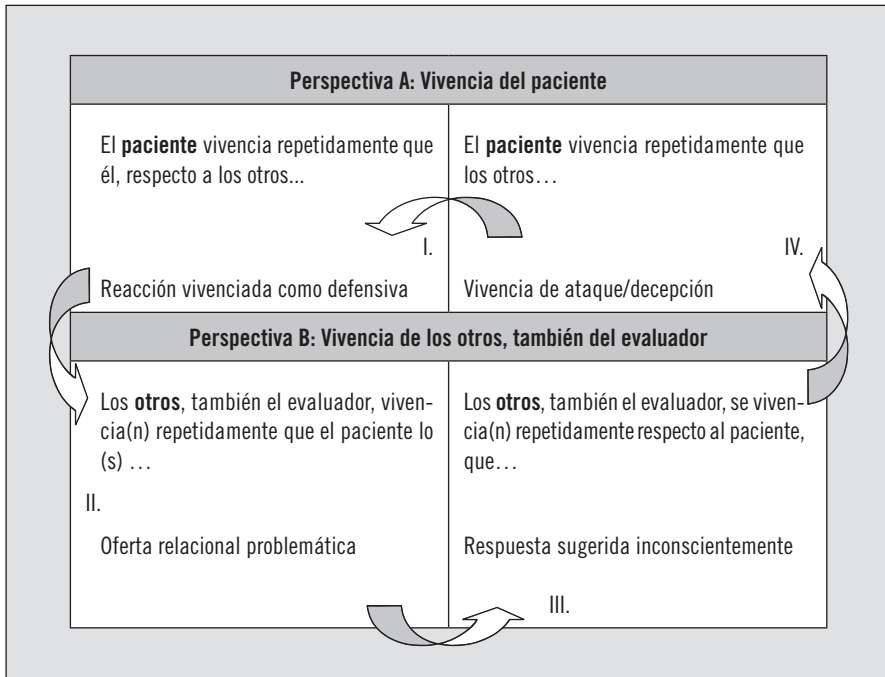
Perspectiva A: Vivencia del paciente

El **paciente** vivencia repetidamente que él, respecto a los otros...

I.

Reacción vivenciada como defensiva

El **paciente** vivencia repetidamente que los otros…

IV.

Vivencia de ataque/decepción

Perspectiva B: Vivencia de los otros, también del evaluador

Los **otros**, también el evaluador, vivencia(n) repetidamente que el paciente lo (s) …

II.

Oferta relacional problemática

Los **otros**, también el evaluador, se vivencia(n) repetidamente respecto al paciente, que…

Respuesta sugerida inconscientemente

III.